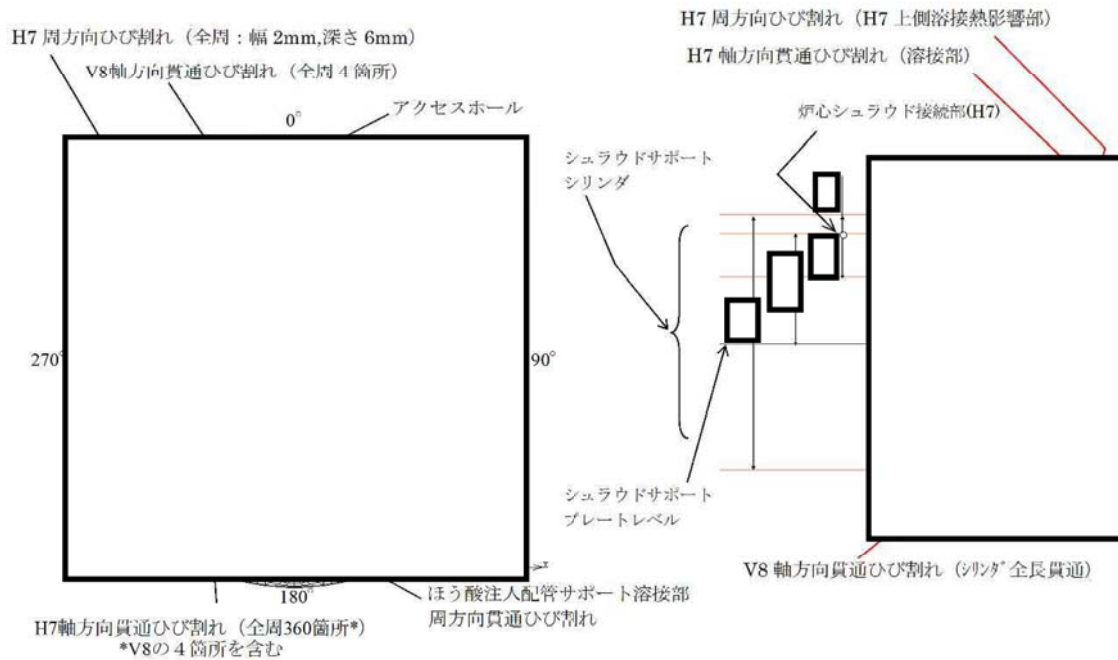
H7 周方向ひび割れ（全周：幅 2mm,深さ 6mm）

V8軸方向貫通ひび割れ（全周４箇所）

0°

アクセスホール

270°

90°

180°

H7軸方向貫通ひび割れ（全周360箇所*）
*V8の４箇所を含む

ほう酸注入配管サポート溶接部
周方向貫通ひび割れ

H7 周方向ひび割れ（H7 上側溶接熱影響部）

H7 軸方向貫通ひび割れ（溶接部）

炉心シュラウド接続部(H7)

シュラウドサポート
シリンダ

シュラウドサポート
プレートレベル

V8 軸方向貫通ひび割れ（シリンダ全長貫通）